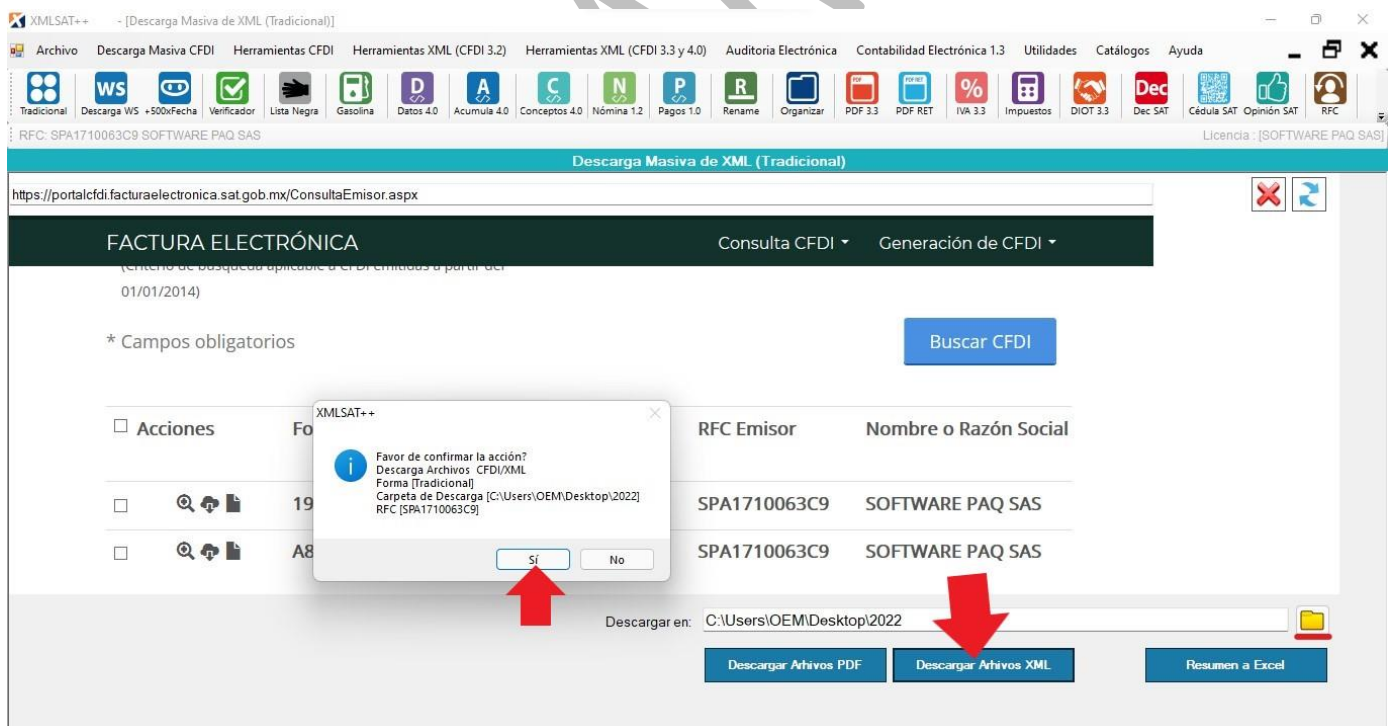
XMLSAT++ - [Descarga Masiva de XML (Tradicional)]

Archivo Descarga Masiva CFDI Herramientas CFDI Herramientas XML (CFDI 3.2) Herramientas XML (CFDI 3.3 y 4.0) Auditoria Electrónica Contabilidad Electrónica 1.3 Utilidades Catálogos Ayuda

Tradicional Descarga WS +500xFecha Verificador Lista Negra Gasolina Datos 4.0 Acumula 4.0 Conceptos 4.0 Nómina 1.2 Pagos 1.0 Rename Organizar PDF 3.3 PDF RET IVA 3.3 Impuestos DIOT 3.3 Dec SAT Cédula SAT Opinión SAT RFC

RFC: SPA1710063C9 SOFTWARE PAQ SAS

Licencia : [SOFTWARE PAQ SAS]

Descarga Masiva de XML (Tradicional)

https://portalcfdi.facturaelectronica.sat.gob.mx/ConsultaEmisor.aspx

FACTURA ELECTRÓNICA

Consulta CFDI

Generación de CFDI

(Criterio de búsqueda aplicable a CFDI emitidas a partir del 01/01/2014)

* Campos obligatorios

Buscar CFDI

Acciones

Fo

RFC Emisor

Nombre o Razón Social

19

SPA1710063C9

SOFTWARE PAQ SAS

A8

SPA1710063C9

SOFTWARE PAQ SAS

XMLSAT++

Favor de confirmar la acción?
Descarga Archivos CFDI/XML
Forma [Tradicional]
Carpeta de Descarga [C:\Users\OEM\Desktop\2022]
RFC [SPA1710063C9]

Sí

No

Descargar en: C:\Users\OEM\Desktop\2022

Descargar Arhivos PDF

Descargar Arhivos XML

Resumen a Excel